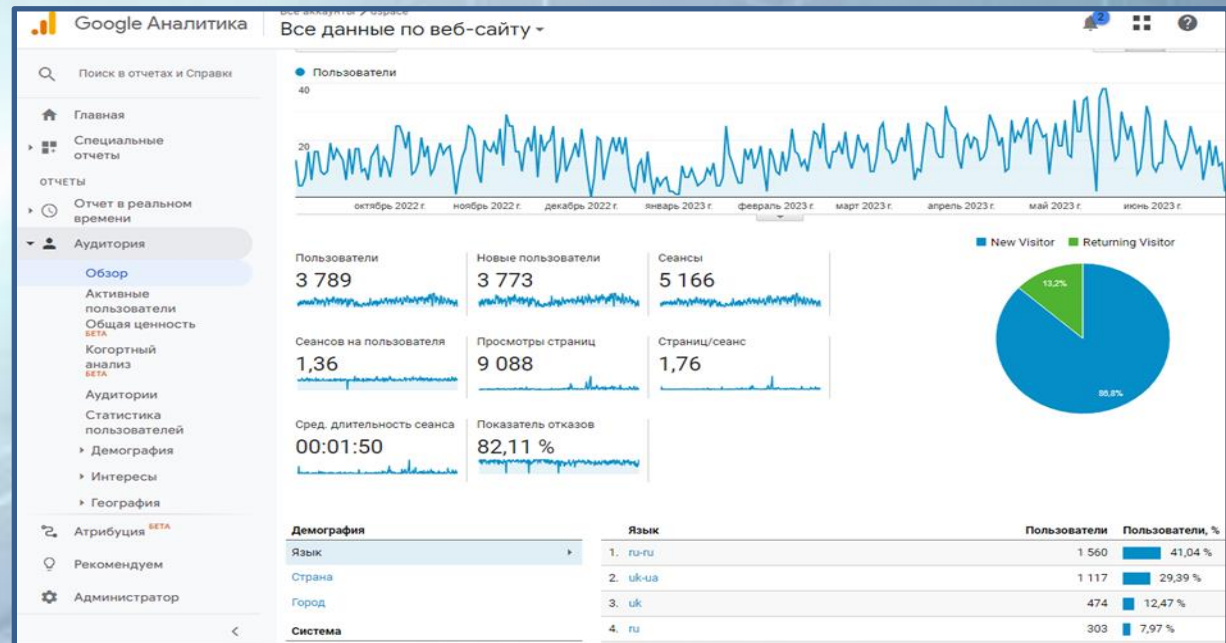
Google Аналитика

Все аккаунты > dspace

Все данные по веб-сайту

2

Поиск в отчетах и Справке

Главная

Специальные отчеты

ОТЧЕТЫ

Отчет в реальном времени

Аудитория

Обзор

Активные пользователи

Общая ценность BETA

Когортный анализ BETA

Аудитории

Статистика пользователей

Демография

Интересы

География

Атрибуция BETA

Рекомендуем

Администратор

Пользователи

40

20

октябрь 2022 г. ноябрь 2022 г. декабрь 2022 г. январь 2023 г. февраль 2023 г. март 2023 г. апрель 2023 г. май 2023 г. июнь 2023 г.

Пользователи
3 789

Новые пользователи
3 773

Сеансы
5 166

Сеансов на пользователя
1,36

Просмотры страниц
9 088

Страниц/сеанс
1,76

Сред. длительность сеанса
00:01:50

Показатель отказов
82,11 %

New Visitor Returning Visitor

13,2%

86,8%

Демография

Язык

Страна

Город

Система

| | Язык | Пользователи | Пользователи, % |
|---|---|---|---|
| 1. | ru-ru | 1 560 | 41,04 % |
| 2. | uk-ua | 1 117 | 29,39 % |
| 3. | uk | 474 | 12,47 % |
| 4. | ru | 303 | 7,97 % |